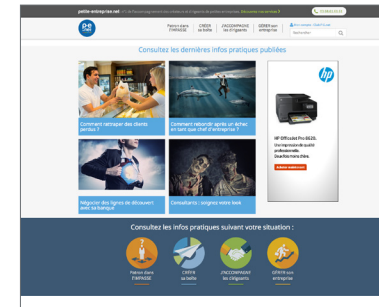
petite-entreprise.net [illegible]

Patron dans l'ARTISANAT | CRÉER sa boîte | J'ACCOMPAGNE les dirigeants | GÉRER son entreprise

Rechercher

Consultez les dernières infos pratiques publiées

Comment rattraper des clients perdus ?

Comment rebondir après un échec en tant que chef d'entreprise ?

Négocier des lignes de découvert avec sa banque

Consultants : soignez votre look

hp

HP Officejet Pro 8620.
Une impression de qualité professionnelle.
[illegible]

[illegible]

Consultez les infos pratiques suivant votre situation :

Patron dans l'ARTISANAT

CRÉER sa boîte

J'ACCOMPAGNE les dirigeants

GÉRER son entreprise